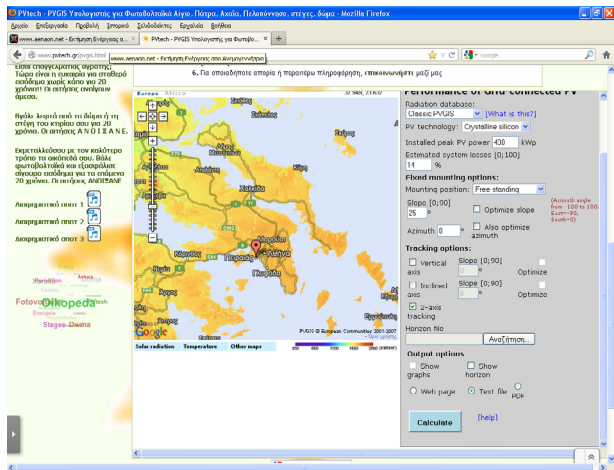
PVtech - PVGIS Υπολογισμός για Φωτοβολταϊκά Αίγιο. Πάτρα. Αχαΐα. Πελοπόννησο. στέγες. δώμα - Mozilla Firefox

Αρχείο Επεξεργασία Προβολή Ιστορικό Σελιδοδείκτες Εργαλεία Βοήθεια

www.aenaon.net - Εκτίμηση Ενέργειας α... | PVtech - PVGIS Υπολογισμός για Φωτοβο... | +

www.pvtech.gr/pvgis.html | www.aenaon.net - Εκτίμηση Ενέργειας απο Ανεμογεννήτρια

Google

Είσαι επαγγελματίας αγρότης; Τώρα είναι η ευκαιρία για σταθερό εισόδημα χωρίς κόπο για 20 χρόνια!!! Οι αιτήσεις ανοίγουν άμεσα.

Βγάλε λεφτά από το δώμα ή τη στέγη του κτιρίου σου για 20 χρόνια. Οι αιτήσεις ΑΝΟΙΞΑΝΕ.

Εκμεταλλεύσου με τον καλύτερο τρόπο τα ακίνητά σου. Βάλε φωτοβολταϊκά και εξασφάλισε σίγουρο εισόδημα για τα επόμενα 20 χρόνια. Οι αιτήσεις ΑΝΟΙΞΑΝΕ

Διαφημιστικό σποτ 1

Διαφημιστικό σποτ 2

Διαφημιστικό σποτ 3

Fotovoltaika Oikopeda Steges Dwma

6. Για οποιαδήποτε απορία ή περαιτέρω πληροφορηση, επικοινωνήστε μαζί μας

Europe Africa

Αθήνα

Πάτρα

Google

PVGIS © European Communities 2001-2007

Solar radiation | Temperature | Other maps

Performance of Grid-connected PV

Radiation database: Classic PVGIS [What is this?]

PV technology: Crystalline silicon

Installed peak PV power 430 kWp

Estimated system losses [0;100] 14 %

Fixed mounting options:

Mounting position: Free standing

Slope [0;90] 25 ° Optimize slope

(Azimuth angle from -180 to 180. East=-90, South=0)

Azimuth 0 ° Also optimize azimuth

Tracking options:

Vertical axis | Slope [0;90] 0 ° | Optimize

Inclined axis | Slope [0;90] 0 ° | Optimize

2-axis tracking

Horizon file

Αναζήτηση...

Output options

Show graphs | Show horizon

Web page | Text file | PDF

Calculate

[help]